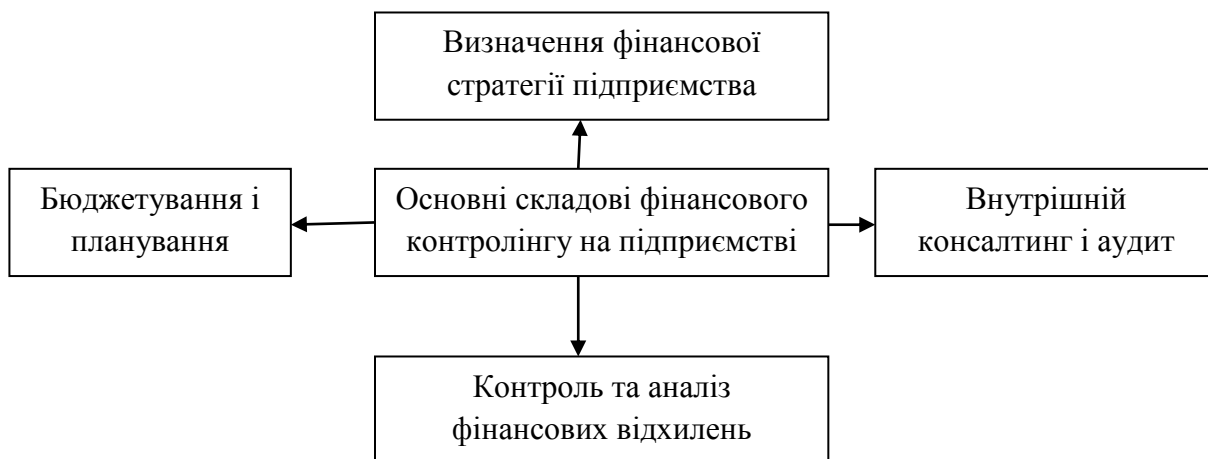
Визначення фінансової стратегії підприємства

Бюджетування і планування

Основні складові фінансового контролінгу на підприємстві

Внутрішній консалтинг і аудит

Контроль та аналіз фінансових відхилень